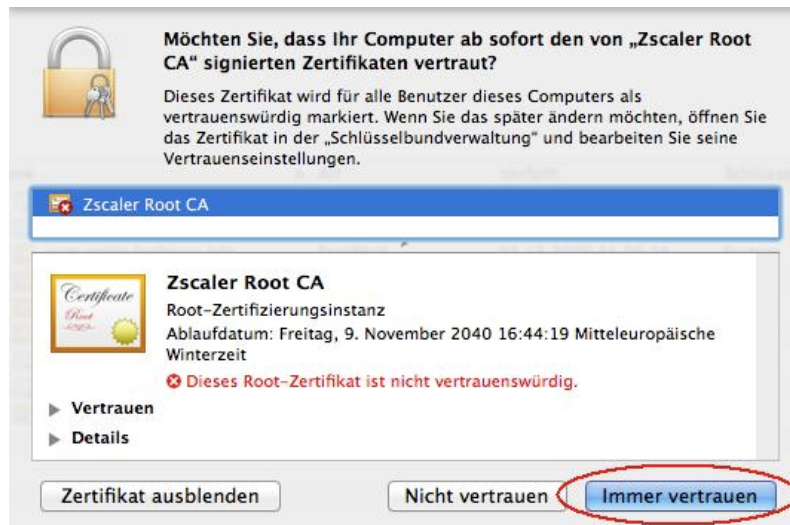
Möchten Sie, dass Ihr Computer ab sofort den von „Zscaler Root CA" signierten Zertifikaten vertraut?

Dieses Zertifikat wird für alle Benutzer dieses Computers als vertrauenswürdig markiert. Wenn Sie das später ändern möchten, öffnen Sie das Zertifikat in der „Schlüsselbundverwaltung" und bearbeiten Sie seine Vertrauenseinstellungen.

Zscaler Root CA

Certificate
Root

Zscaler Root CA
Root-Zertifizierungsinstanz
Ablaufdatum: Freitag, 9. November 2040 16:44:19 Mitteleuropäische Winterzeit
Dieses Root-Zertifikat ist nicht vertrauenswürdig.

Vertrauen
Details

Zertifikat ausblenden
Nicht vertrauen
Immer vertrauen